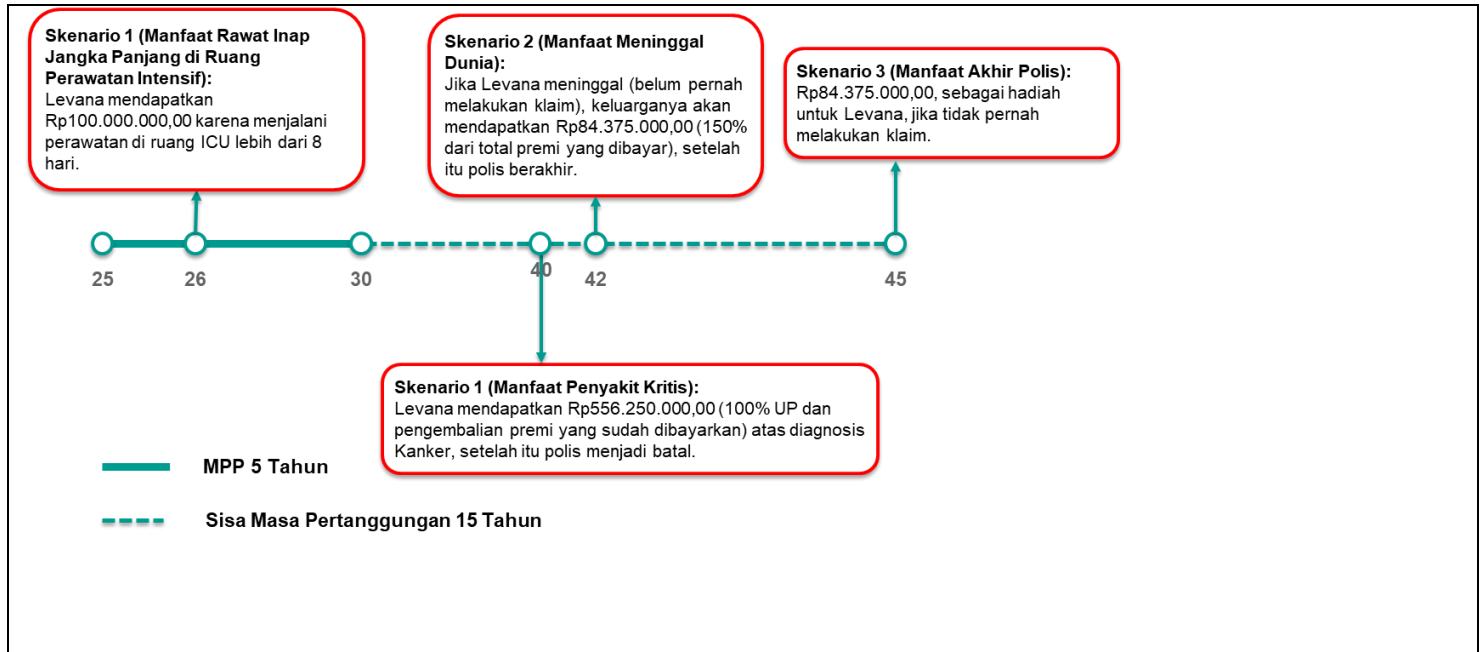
**Skenario 1 (Manfaat Rawat Inap Jangka Panjang di Ruang Perawatan Intensif):**
Levana mendapatkan Rp100.000.000,00 karena menjalani perawatan di ruang ICU lebih dari 8 hari.

**Skenario 2 (Manfaat Meninggal Dunia):**
Jika Levana meninggal (belum pernah melakukan klaim), keluarganya akan mendapatkan Rp84.375.000,00 (150% dari total premi yang dibayar), setelah itu polis berakhir.

**Skenario 3 (Manfaat Akhir Polis):**
Rp84.375.000,00, sebagai hadiah untuk Levana, jika tidak pernah melakukan klaim.

25 26 30 40 42 45

**Skenario 1 (Manfaat Penyakit Kritis):**
Levana mendapatkan Rp556.250.000,00 (100% UP dan pengembalian premi yang sudah dibayarkan) atas diagnosis Kanker, setelah itu polis menjadi batal.

MPP 5 Tahun

Sisa Masa Pertanggungan 15 Tahun